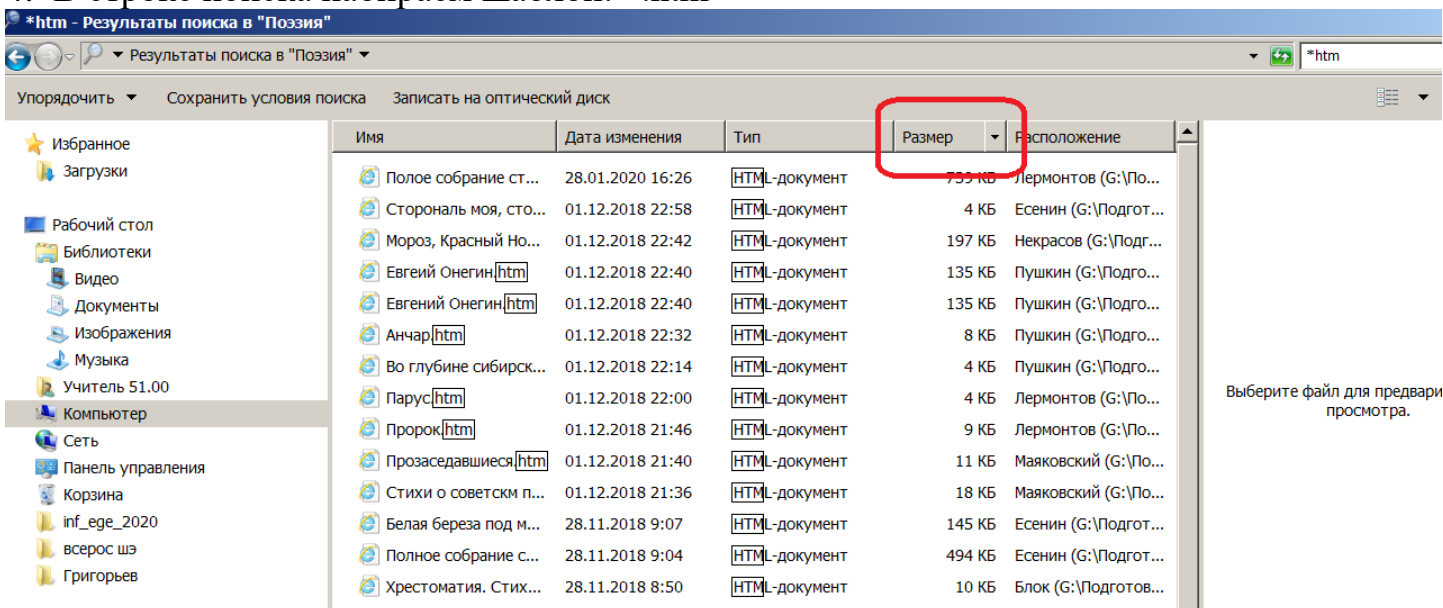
*htm - Результаты поиска в "Поэзия"

Результаты поиска в "Поэзия"

*htm

Упорядочить ▾ Сохранить условия поиска Записать на оптический диск

Избранное
Загрузки

Рабочий стол
Библиотеки
Видео
Документы
Изображения
Музыка
Учитель 51.00
Компьютер
Сеть
Панель управления
Корзина
inf_ege_2020
всерос шэ
Григорьев

| Имя | Дата изменения | Тип | Размер | Расположение |
|---|---|---|---|---|
| Полое собрание ст... | 28.01.2020 16:26 | HTML-документ | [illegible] КБ | Лермонтов (G:\По... |
| Сторональ моя, сто... | 01.12.2018 22:58 | HTML-документ | 4 КБ | Есенин (G:\Подгот... |
| Мороз, Красный Но... | 01.12.2018 22:42 | HTML-документ | 197 КБ | Некрасов (G:\Подг... |
| Евгеий Онегин.htm | 01.12.2018 22:40 | HTML-документ | 135 КБ | Пушкин (G:\Подго... |
| Евгений Онегин.htm | 01.12.2018 22:40 | HTML-документ | 135 КБ | Пушкин (G:\Подго... |
| Анчар.htm | 01.12.2018 22:32 | HTML-документ | 8 КБ | Пушкин (G:\Подго... |
| Во глубине сибирск... | 01.12.2018 22:14 | HTML-документ | 4 КБ | Пушкин (G:\Подго... |
| Парус.htm | 01.12.2018 22:00 | HTML-документ | 4 КБ | Лермонтов (G:\По... |
| Пророк.htm | 01.12.2018 21:46 | HTML-документ | 9 КБ | Лермонтов (G:\По... |
| Прозаседавшиеся.htm | 01.12.2018 21:40 | HTML-документ | 11 КБ | Маяковский (G:\По... |
| Стихи о советскм п... | 01.12.2018 21:36 | HTML-документ | 18 КБ | Маяковский (G:\По... |
| Белая береза под м... | 28.11.2018 9:07 | HTML-документ | 145 КБ | Есенин (G:\Подгот... |
| Полное собрание с... | 28.11.2018 9:04 | HTML-документ | 494 КБ | Есенин (G:\Подгот... |
| Хрестоматия. Стих... | 28.11.2018 8:50 | HTML-документ | 10 КБ | Блок (G:\Подготов... |

Выберите файл для предвари просмотра.